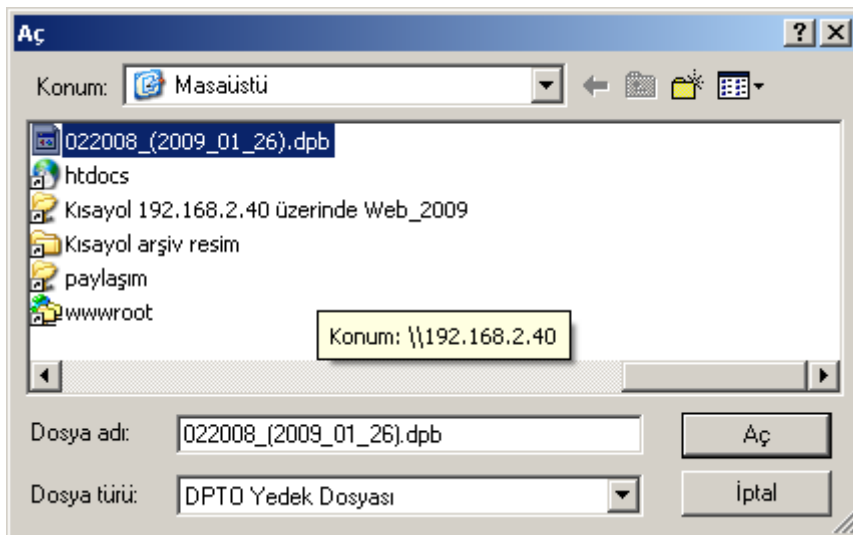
Aç

?

Konum: Masaüstü

022008_(2009_01_26).dpb
htdocs
Kısayol 192.168.2.40 üzerinde Web_2009
Kısayol arşiv resim
paylaşım
wwwroot

Konum: \\192.168.2.40

Dosya adı: 022008_(2009_01_26).dpb

Aç

Dosya türü: DPTO Yedek Dosyası

İptal